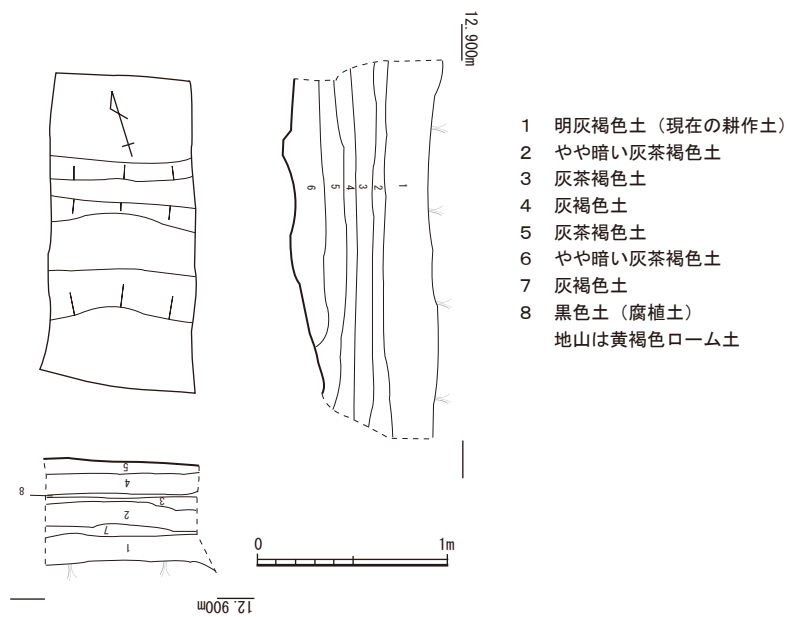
12.900m

6
5
4
3
2
1

1 明灰褐色土（現在の耕作土）
2 やや暗い灰茶褐色土
3 灰茶褐色土
4 灰褐色土
5 灰茶褐色土
6 やや暗い灰茶褐色土
7 灰褐色土
8 黒色土（腐植土）
地山は黄褐色ローム土

5
4
8
3
2
7
1

0
1m

12.900m